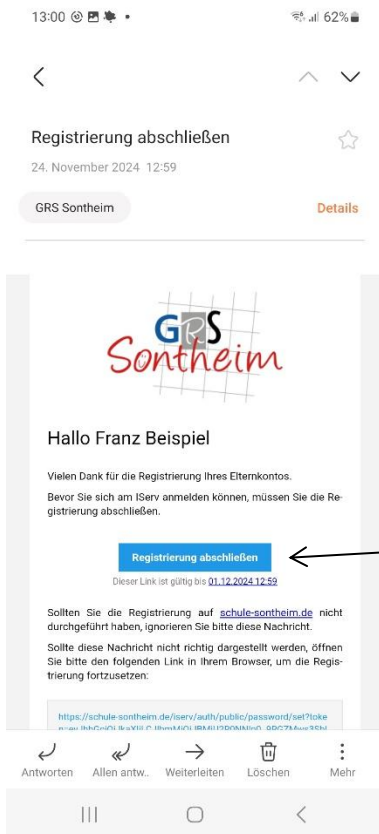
13:00 62%

Registrierung abschließen

24. November 2024 12:59

GRS Sontheim

Details

GRS Sontheim

Hallo Franz Beispiel

Vielen Dank für die Registrierung Ihres Elternkontos.

Bevor Sie sich am IServ anmelden können, müssen Sie die Registrierung abschließen.

Registrierung abschließen

Dieser Link ist gültig bis 01.12.2024 12:59

Sollten Sie die Registrierung auf schule-sontheim.de nicht durchgeführt haben, ignorieren Sie bitte diese Nachricht.

Sollte diese Nachricht nicht richtig dargestellt werden, öffnen Sie bitte den folgenden Link in Ihrem Browser, um die Registrierung fortzusetzen:

https://schule-sontheim.de/iserv/auth/public/password/set?token=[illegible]

Antworten

Allen antw.

Weiterleiten

Löschen

Mehr